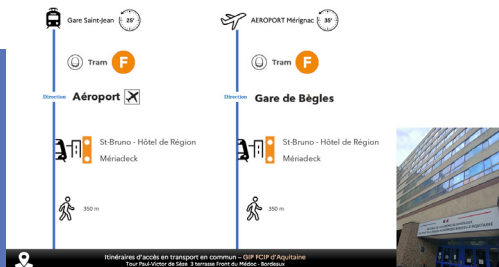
Gare Saint-Jean 25'

Tram F

Direction Aéroport

St-Bruno - Hôtel de Région

Mériadeck

350 m

AEROPORT Mérignac 35'

Tram F

Direction Gare de Bègles

St-Bruno - Hôtel de Région

Mériadeck

350 m

Itinéraires d'accès en transport en commun – GIP FCIP d'Aquitaine
Tour Paul-Victor de Sèze 3 terrasse Front du Médoc - Bordeaux